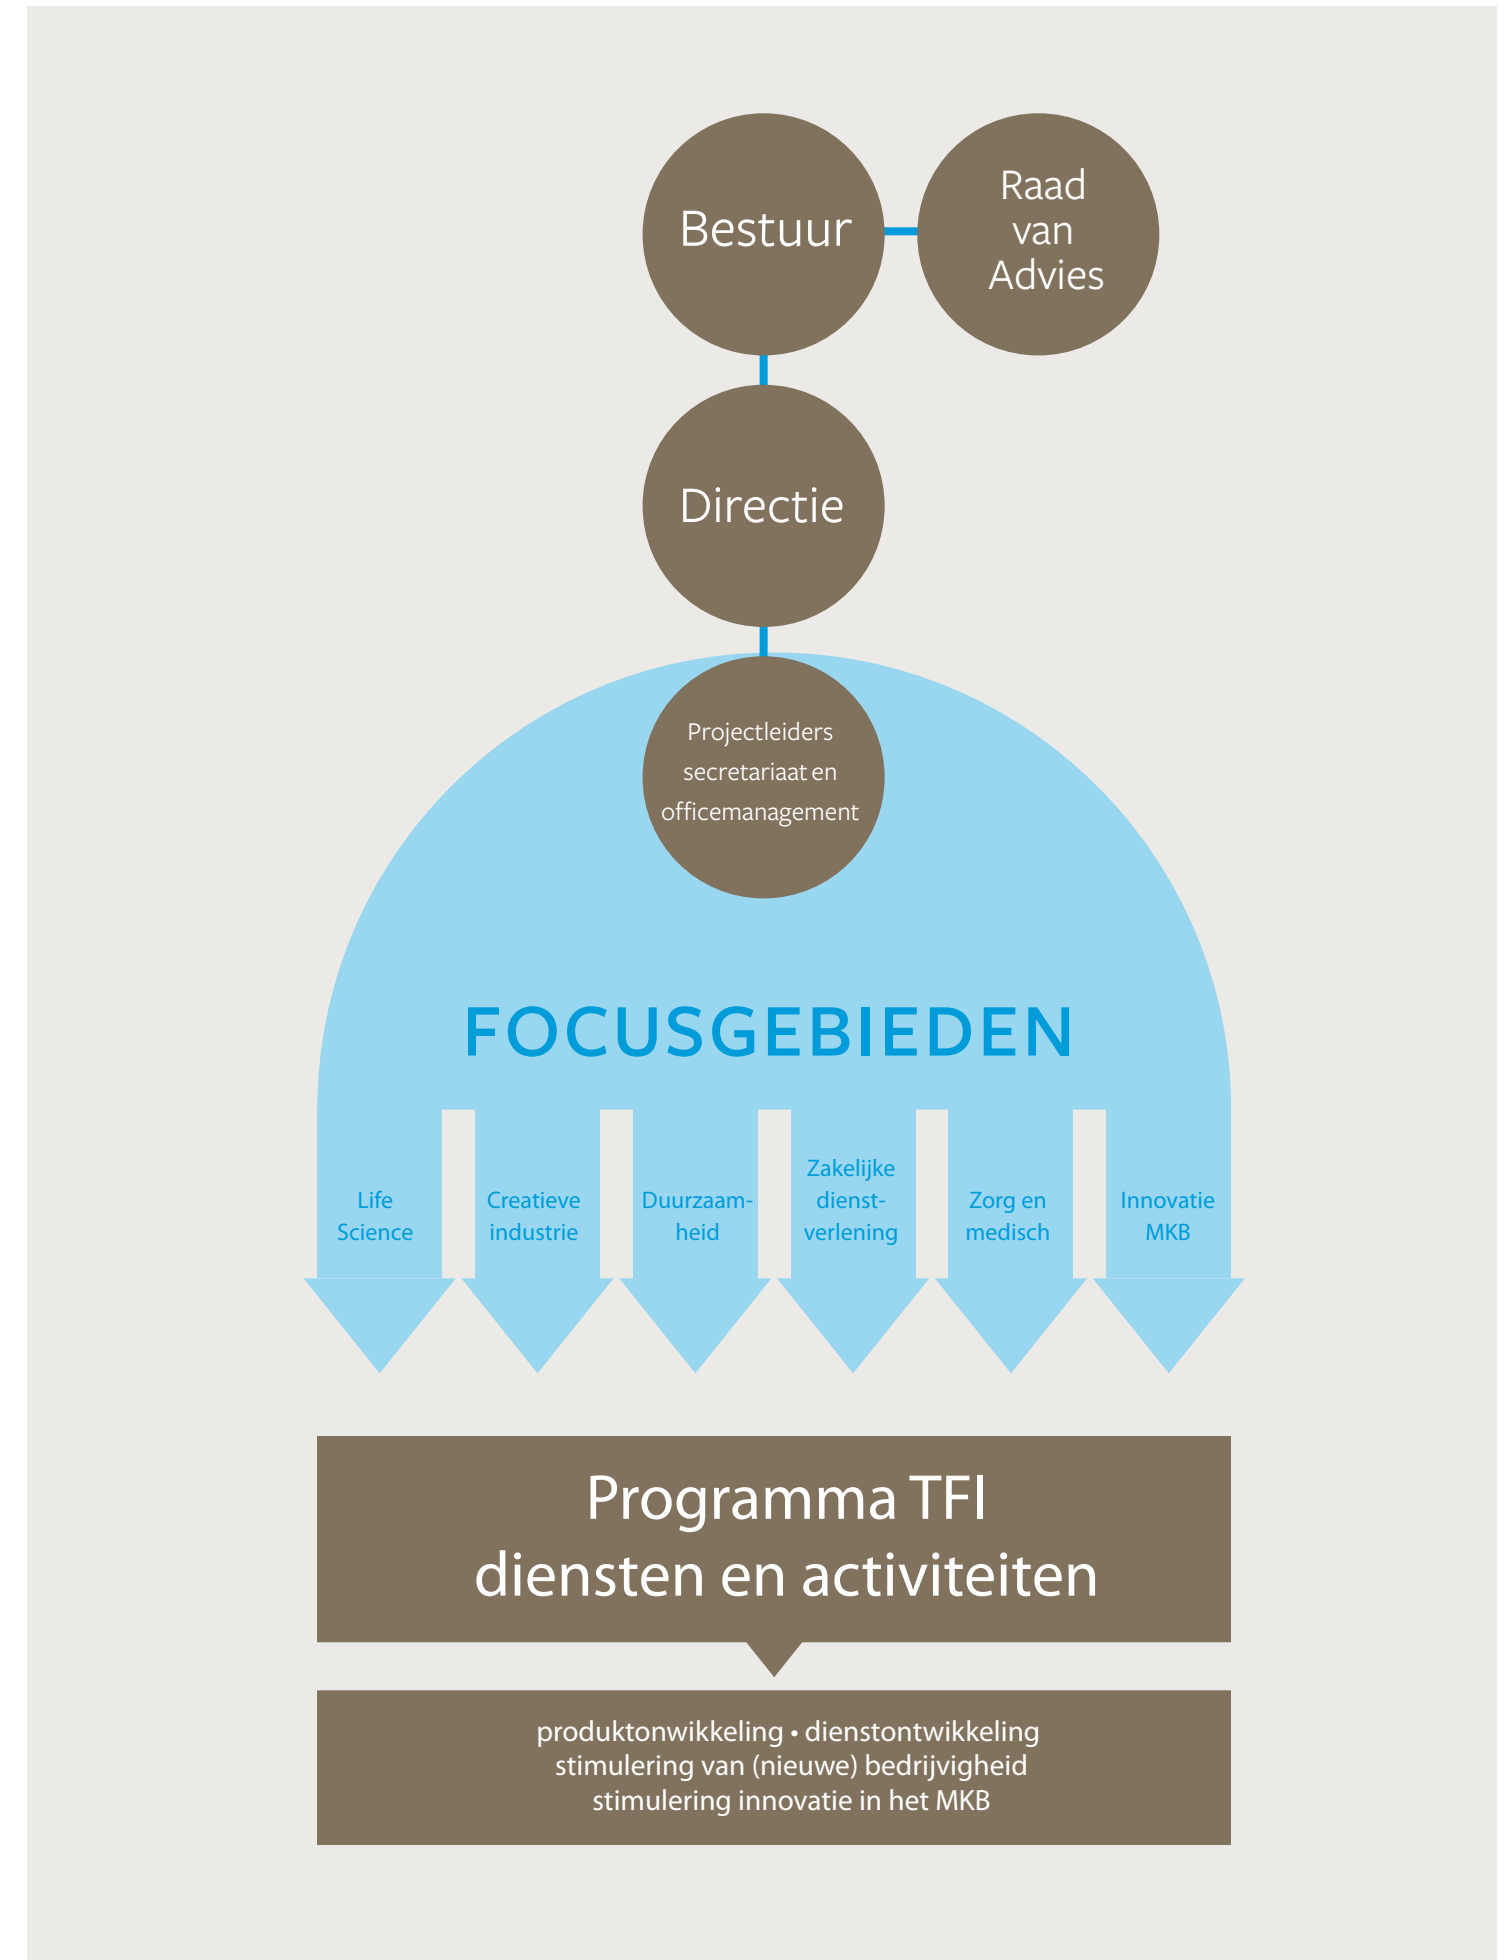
Bestuur

Raad van Advies

Directie

Projectleiders secretariaat en officemanagement

FOCUSGEBIEDEN

Life Science

Creatieve industrie

Duurzaamheid

Zakelijke dienstverlening

Zorg en medisch

Innovatie MKB

Programma TFI diensten en activiteiten

produktonwikkeling • dienstontwikkeling
stimulering van (nieuwe) bedrijvigheid
stimulering innovatie in het MKB